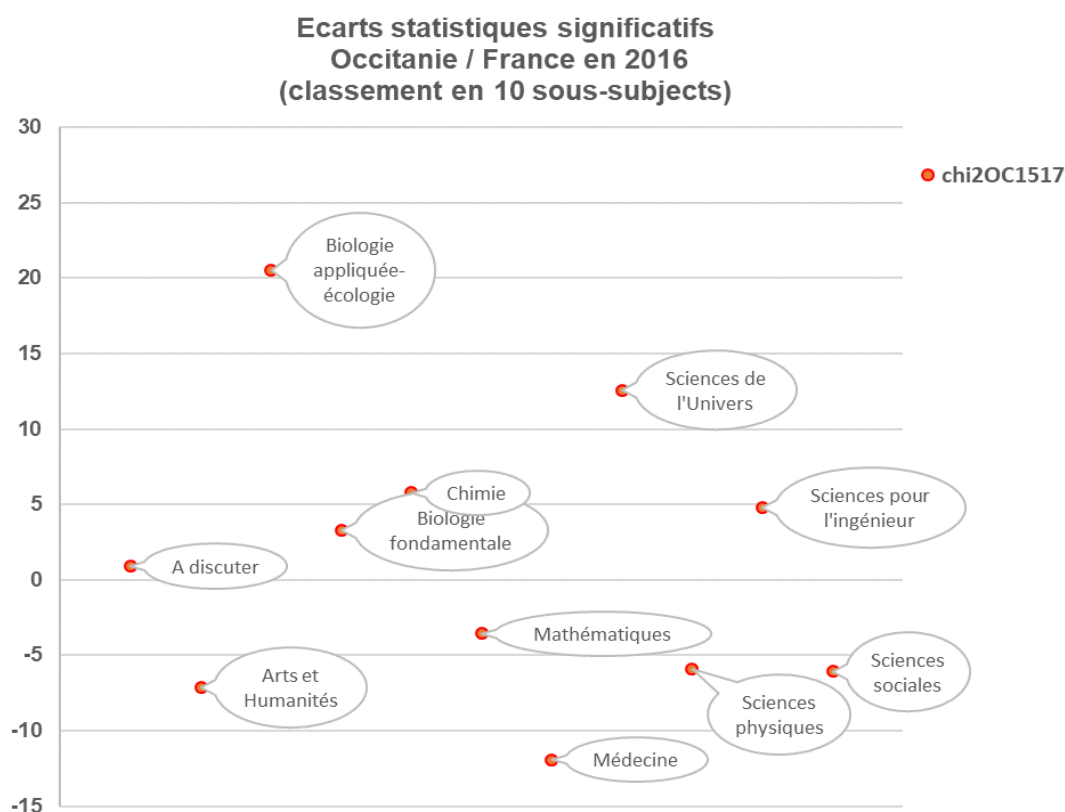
Ecarts statistiques significatifs
Occitanie / France en 2016
(classement en 10 sous-subjects)

30
25
20
15
10
5
0
-5
-10
-15

chi2OC1517

Biologie appliquée-écologie

Sciences de l'Univers

Chimie

Biologie fondamentale

Sciences pour l'ingénieur

A discuter

Mathématiques

Arts et Humanités

Sciences sociales

Sciences physiques

Médecine